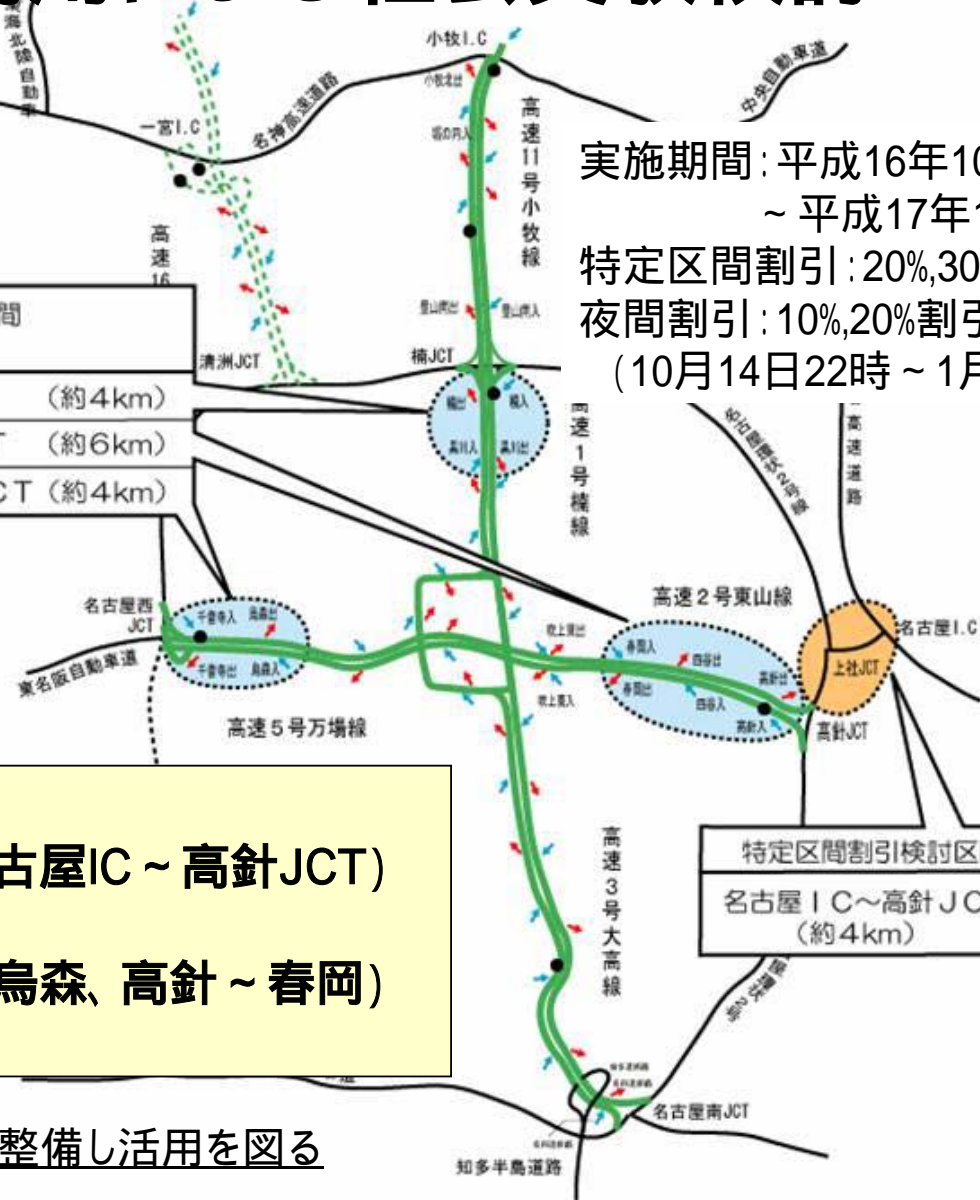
小牧I.C
中央自動車道
東海北陸自動車道
一宮I.C
名神高速道路
高速16
高速11号小牧線
小牧北出
小牧北入
楠JCT
清洲JCT
実施期間:平成16年10
~平成17年1
特定区間割引:20%,30
夜間割引:10%,20%割引
(10月14日22時~1月
間
(約4km)
(約6km)
CT (約4km)
高速1号楠線
楠出
楠入
萩野入
萩野出
豊山南出
豊山南入
名古屋高速2号線
高速道路
名古屋西JCT
千音寺入
烏森出
千音寺出
烏森入
東名阪自動車道
高速5号万場線
吹上東出
吹上東入
高速2号東山線
春岡入
四谷出
春岡出
四谷入
高針出
高針入
上社JCT
高針JCT
名古屋I.C
古屋IC~高針JCT)
鳥森、高針~春岡)
高速3号大高線
特定区間割引検討区
名古屋IC~高針JC
(約4km)
名古屋南JCT
知多半島道路
整備し活用を図る
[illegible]